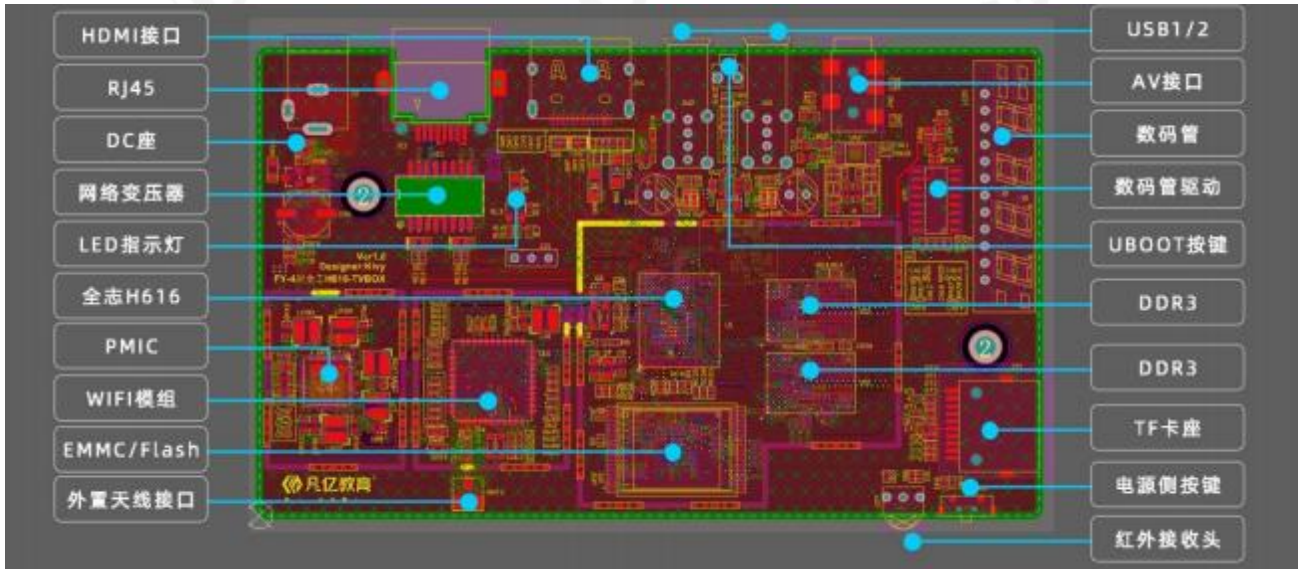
HDMI接口
RJ45
DC座
网络变压器
LED指示灯
全志H616
PMIC
WIFI模组
EMMC/Flash
外置天线接口

USB1/2
AV接口
数码管
数码管驱动
UBOOT按键
DDR3
DDR3
TF卡座
电源侧按键
红外接收头

Ver1.0
Designer:Nivy
FY-4层全志H616-TVBOX

凡亿教育